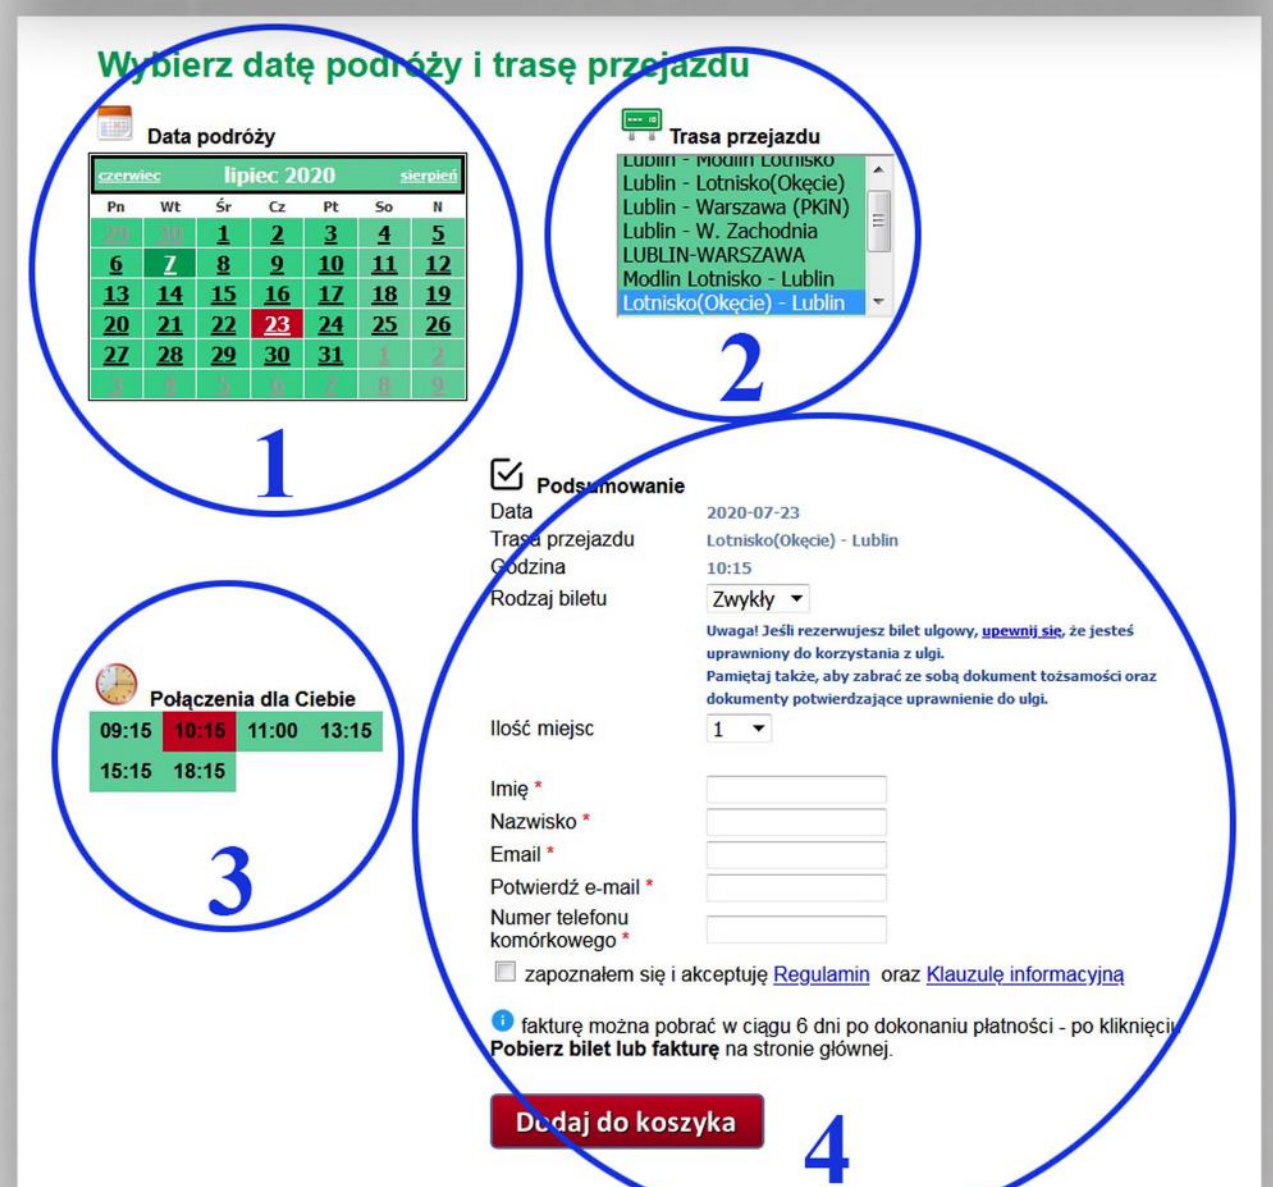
Wybierz datę podróży i trasę przejazdu

Data podróży

| czerwiec | | | lipiec 2020 | | | sierpień |
|---|---|---|---|---|---|---|
| Pn | Wt | Śr | Cz | Pt | So | N |
| 29 | 30 | 1 | 2 | 3 | 4 | 5 |
| 6 | 7 | 8 | 9 | 10 | 11 | 12 |
| 13 | 14 | 15 | 16 | 17 | 18 | 19 |
| 20 | 21 | 22 | 23 | 24 | 25 | 26 |
| 27 | 28 | 29 | 30 | 31 | 1 | 2 |
| 3 | 4 | 5 | 6 | 7 | 8 | 9 |

1

Trasa przejazdu

Lublin - Modlin Lotnisko
Lublin - Lotnisko(Okęcie)
Lublin - Warszawa (PKiN)
Lublin - W. Zachodnia
LUBLIN-WARSZAWA
Modlin Lotnisko - Lublin
Lotnisko(Okęcie) - Lublin

2

Podsumowanie
Data 2020-07-23
Trasa przejazdu Lotnisko(Okęcie) - Lublin
Godzina 10:15
Rodzaj biletu Zwykły
Uwaga! Jeśli rezerwujesz bilet ulgowy, upewnij się, że jesteś uprawniony do korzystania z ulgi.
Pamiętaj także, aby zabrać ze sobą dokument tożsamości oraz dokumenty potwierdzające uprawnienie do ulgi.
Ilość miejsc 1

Połączenia dla Ciebie
09:15 10:15 11:00 13:15
15:15 18:15

3

Imię *
Nazwisko *
Email *
Potwierdź e-mail *
Numer telefonu komórkowego *

zapoznałem się i akceptuję Regulamin oraz Klauzulę informacyjną

fakturę można pobrać w ciągu 6 dni po dokonaniu płatności - po kliknięciu Pobierz bilet lub fakturę na stronie głównej.

Dodaj do koszyka

4